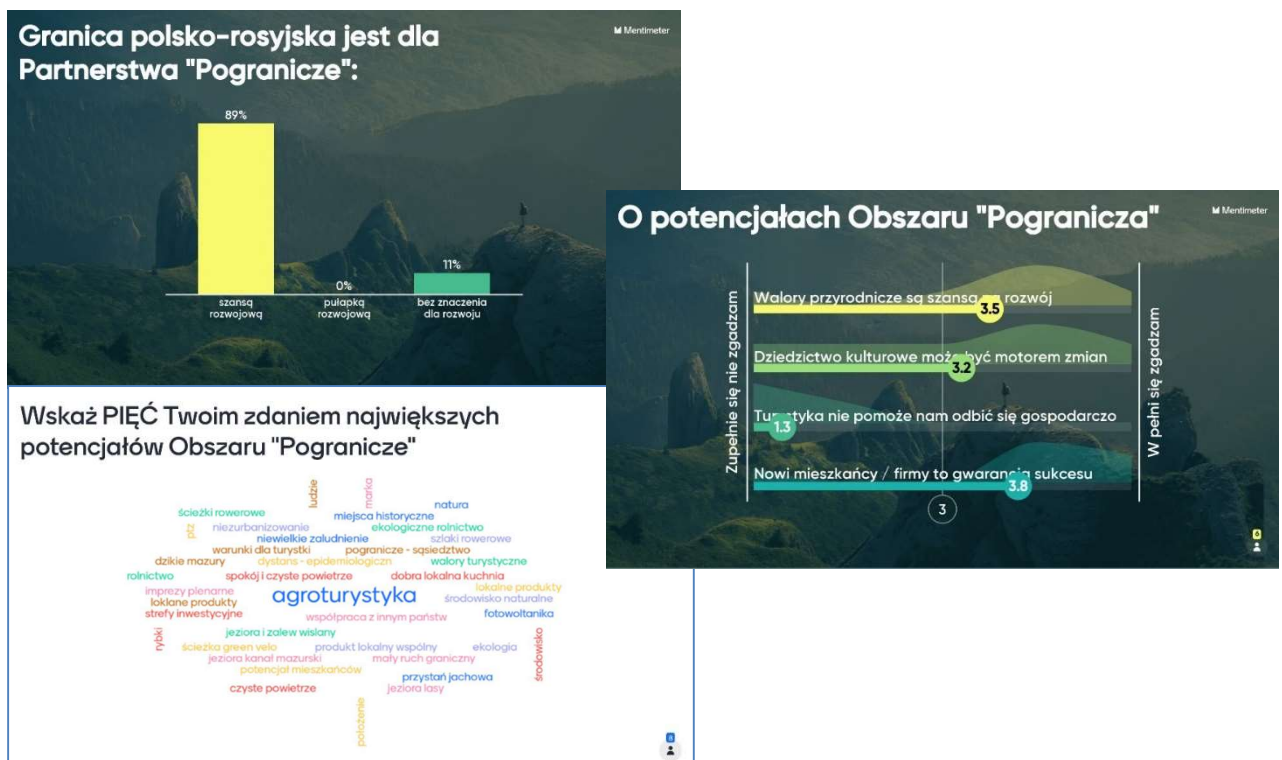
Granica polsko-rosyjska jest dla Partnerstwa "Pogranicze":

Mentimeter

89%

szansą rozwojową

0%

pułapką rozwojową

11%

bez znaczenia dla rozwoju

Wskaż PIĘĆ Twoim zdaniem największych potencjałów Obszaru "Pogranicze"

ludzie
marka
natura
ścieżki rowerowe
miejsca historyczne
niezurbanizowanie
ekologiczne rolnictwo
ptz
niewielkie zaludnienie
szlaki rowerowe
warunki dla turystki
pogranicze - sąsiedztwo
dzikie mazury
dystans - epidemiologiczn
walory turystyczne
rolnictwo
spokój i czyste powietrze
dobra lokalna kuchnia
lokalne produkty
imprezy plenerne
agroturystyka
loklane produkty
środowisko naturalne
strefy inwestycyjne
współpraca z innym państw
fotowoltanika
jeziora i zalew wislany
rybki
ścieżka green velo
produkt lokalny wspólny
ekologia
środowisko
jeziora kanał mazurski
mały ruch graniczny
potencjał mieszkańców
przystań jachowa
czyste powietrze
jeziora lasy
położenie

8

O potencjałach Obszaru "Pogranicza"

Mentimeter

Zupełnie się nie zgadzam

W pełni się zgadzam

Walory przyrodnicze są szansą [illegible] rozwój
3.5

Dziedzictwo kulturowe może być motorem zmian
3.2

Turystyka nie pomoże nam odbić się gospodarczo
1.3

Nowi mieszkańcy / firmy to gwarancja sukcesu
3.8

3

6